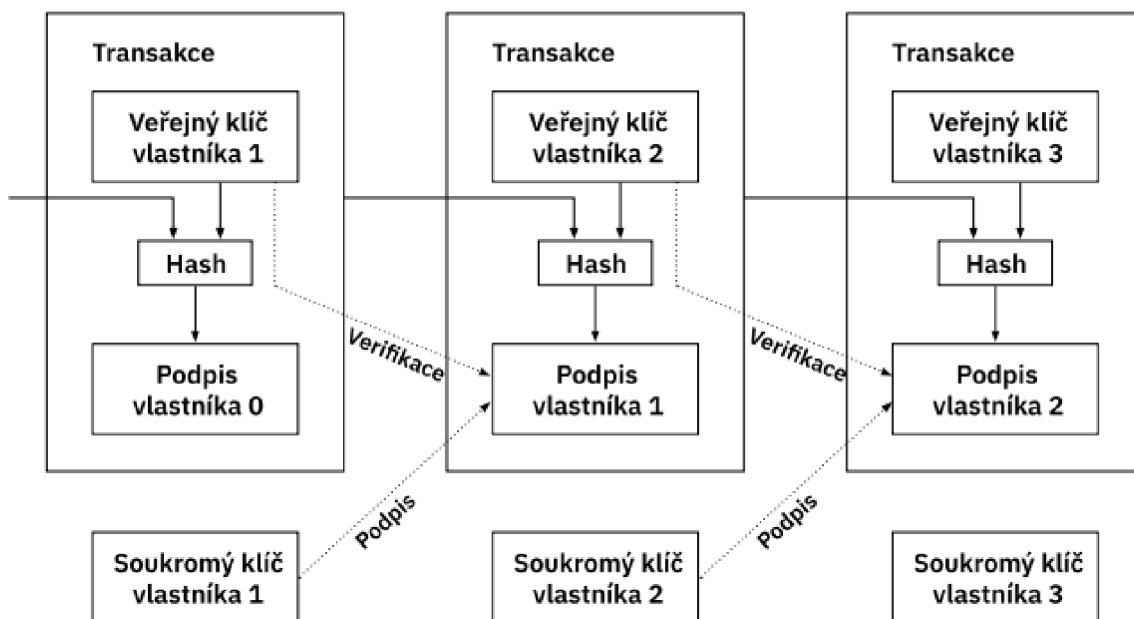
Transakce

Veřejný klíč vlastníka 1

Hash

Podpis vlastníka 0

Transakce

Veřejný klíč vlastníka 2

Hash

Podpis vlastníka 1

Transakce

Veřejný klíč vlastníka 3

Hash

Podpis vlastníka 2

Verifikace

Verifikace

Podpis

Podpis

Soukromý klíč vlastníka 1

Soukromý klíč vlastníka 2

Soukromý klíč vlastníka 3